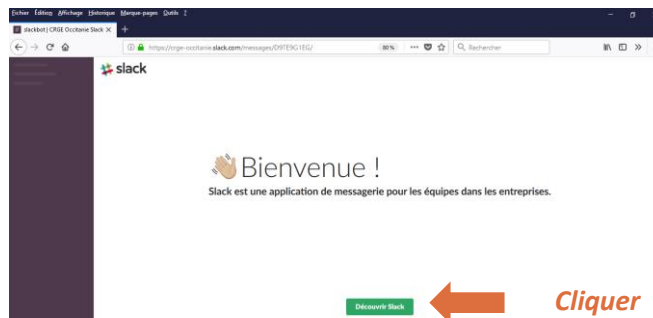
Fichier Édition Affichage Historique Marque-pages Outils ?

slackbot | CRGE Occitanie Slack ×

https://crge-occitanie.slack.com/messages/D9TE9G1EG/

80 %

Rechercher

slack

Bienvenue !

Slack est une application de messagerie pour les équipes dans les entreprises.

Découvrir Slack

Cliquer